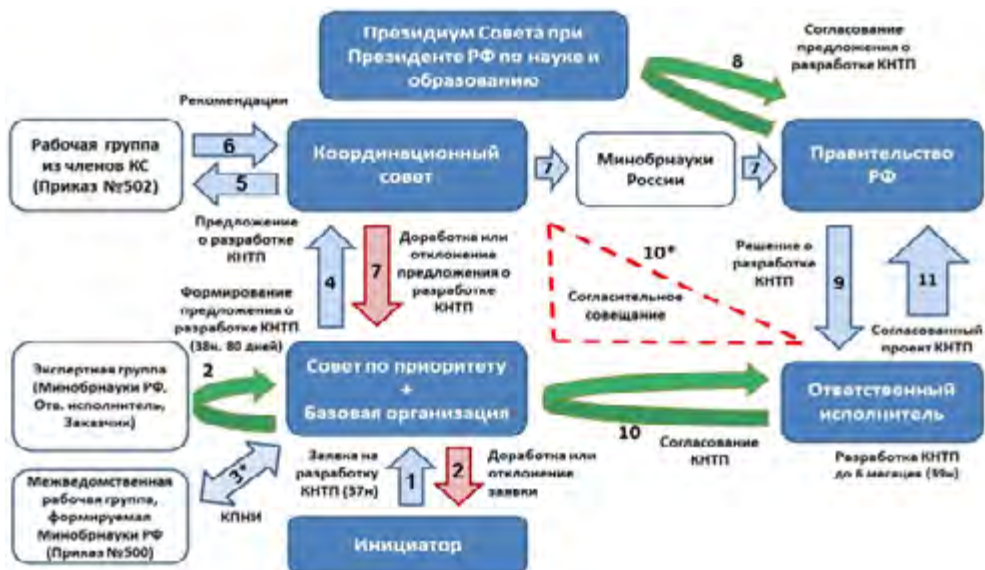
Президиум Совета при Президенте РФ по науке и образованию

Согласование предложения о разработке КНТП

8

Рекомендации

Рабочая группа из членов КС (Приказ №502)

6

5

Координационный совет

7

Минобрнауки России

7

Правительство РФ

Предложение о разработке КНТП

4

7

Доработка или отклонение предложения о разработке КНТП

10*

Решение о разработке КНТП

9

11

Формирование предложения о разработке КНТП (38н. 80 дней)

Согласительное совещание

Согласованный проект КНТП

Экспертная группа (Минобрнауки РФ, Отв. исполнитель, Заказчик)

2

Совет по приоритету + Базовая организация

Ответственный исполнитель

10

Согласование КНТП

Разработка КНТП до 6 месяцев (59н)

Заявка на разработку КНТП (37н)

1

2

Доработка или отклонение заявки

3*

Межведомственная рабочая группа, формируемая Минобрнауки РФ (Приказ №500)

КПНИ

Инициатор